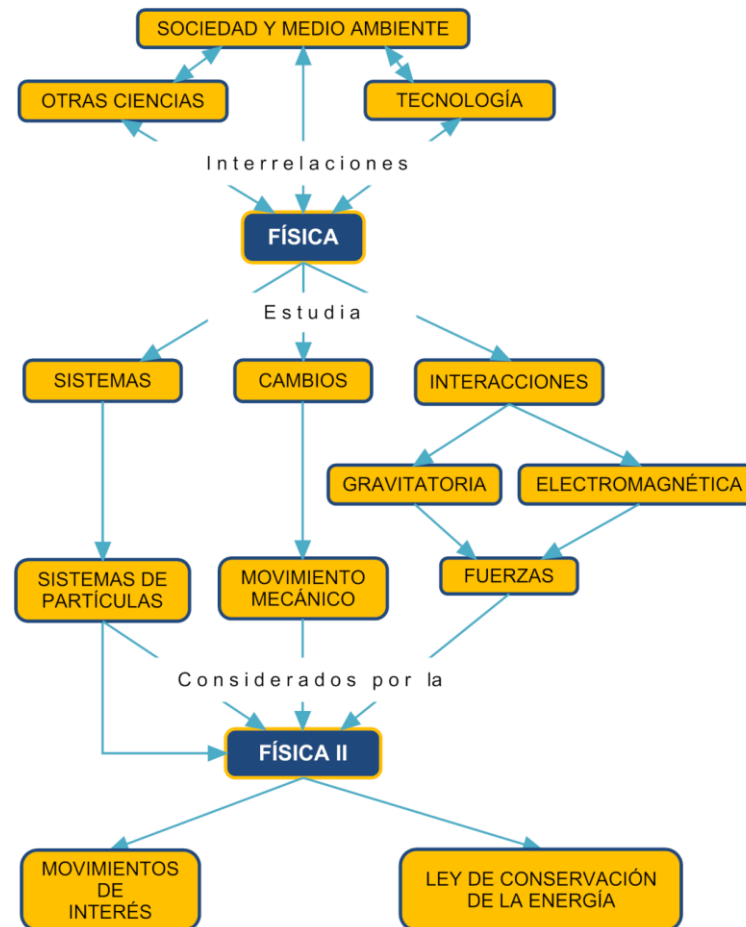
SOCIEDAD Y MEDIO AMBIENTE

OTRAS CIENCIAS

TECNOLOGÍA

Interrelaciones

FÍSICA

Estudia

SISTEMAS

CAMBIOS

INTERACCIONES

GRAVITATORIA

ELECTROMAGNÉTICA

SISTEMAS DE PARTÍCULAS

MOVIMIENTO MECÁNICO

FUERZAS

Considerados por la

FÍSICA II

MOVIMIENTOS DE INTERÉS

LEY DE CONSERVACIÓN DE LA ENERGÍA